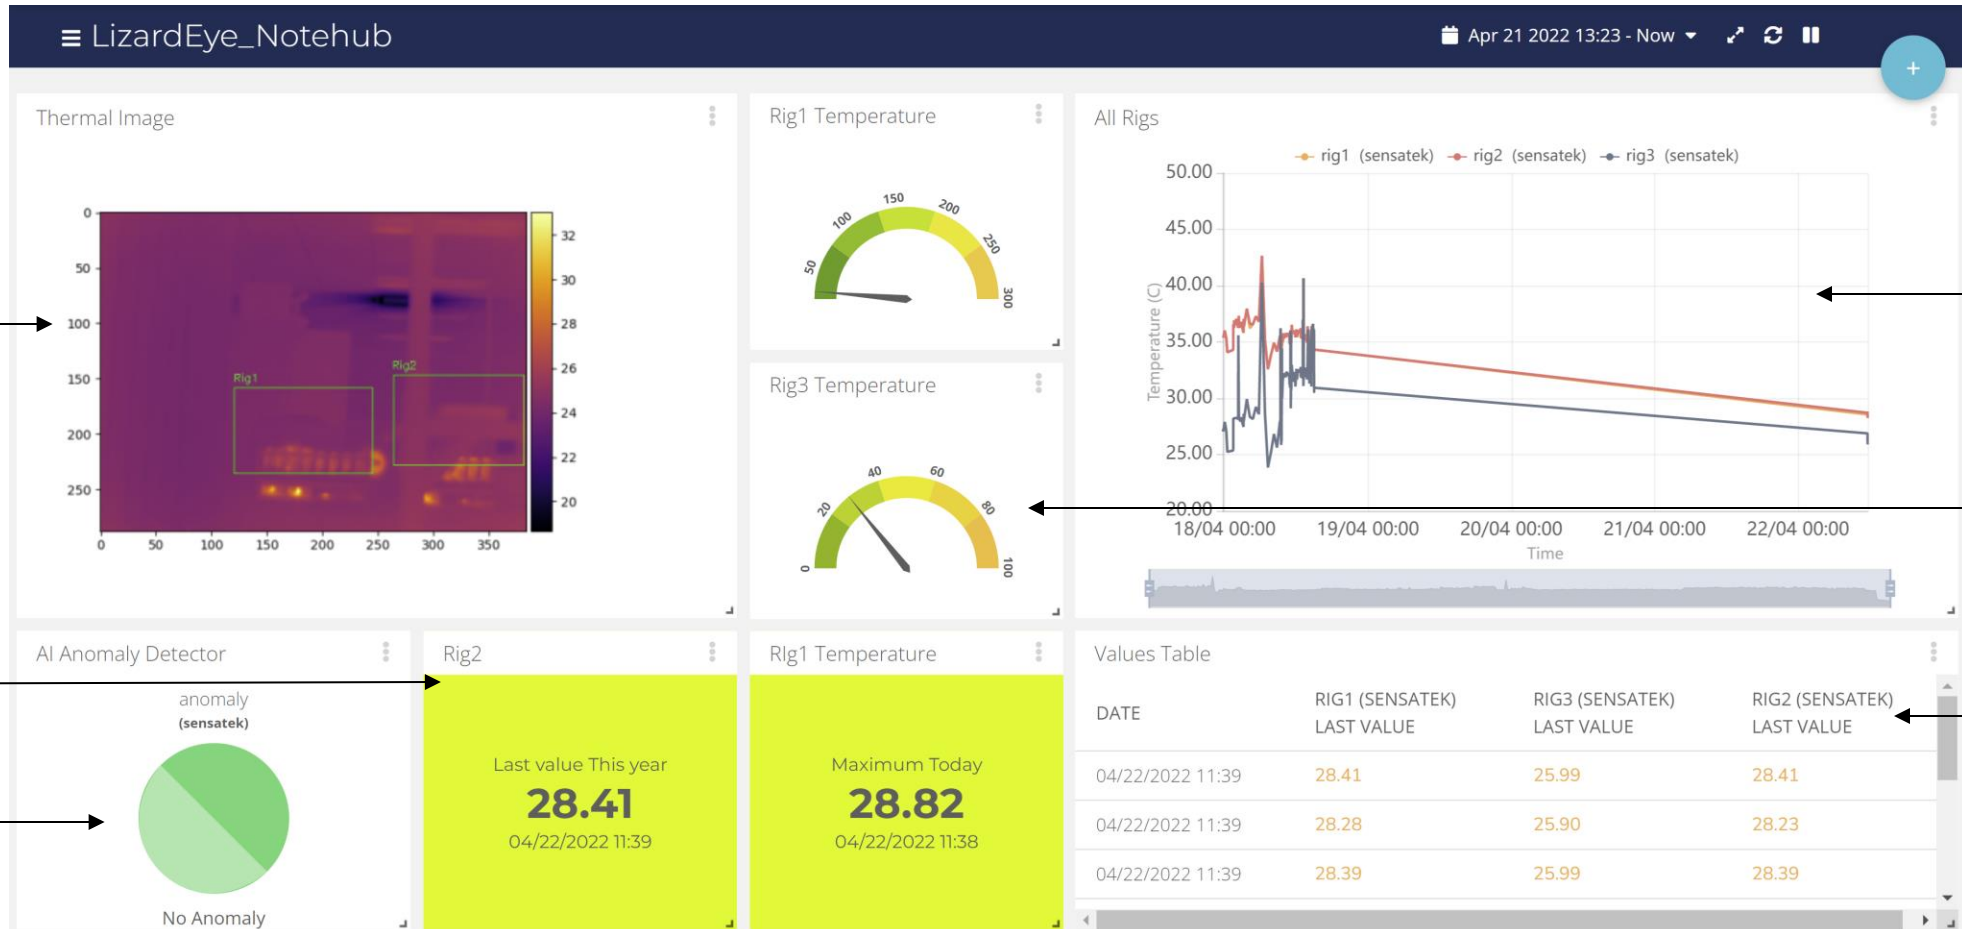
≡ LizardEye_Notehub

Apr 21 2022 13:23 - Now

+

Thermal Image

0
50
100
150
200
250

0 50 100 150 200 250 300 350

Rig1
Rig2

32
30
28
26
24
22
20

Rig1 Temperature

50 100 150 200 250 300

Rig3 Temperature

0 20 40 60 80 100

All Rigs

rig1 (sensatek) rig2 (sensatek) rig3 (sensatek)

50.00
45.00
40.00
35.00
30.00
25.00
20.00

Temperature (C)

18/04 00:00 19/04 00:00 20/04 00:00 21/04 00:00 22/04 00:00

Time

AI Anomaly Detector

anomaly
(sensatek)

No Anomaly

Rig2

Last value This year
28.41
04/22/2022 11:39

RIg1 Temperature

Maximum Today
28.82
04/22/2022 11:38

Values Table

| DATE | RIG1 (SENSATEK) LAST VALUE | RIG3 (SENSATEK) LAST VALUE | RIG2 (SENSATEK) LAST VALUE |
|---|---|---|---|
| 04/22/2022 11:39 | 28.41 | 25.99 | 28.41 |
| 04/22/2022 11:39 | 28.28 | 25.90 | 28.23 |
| 04/22/2022 11:39 | 28.39 | 25.99 | 28.39 |